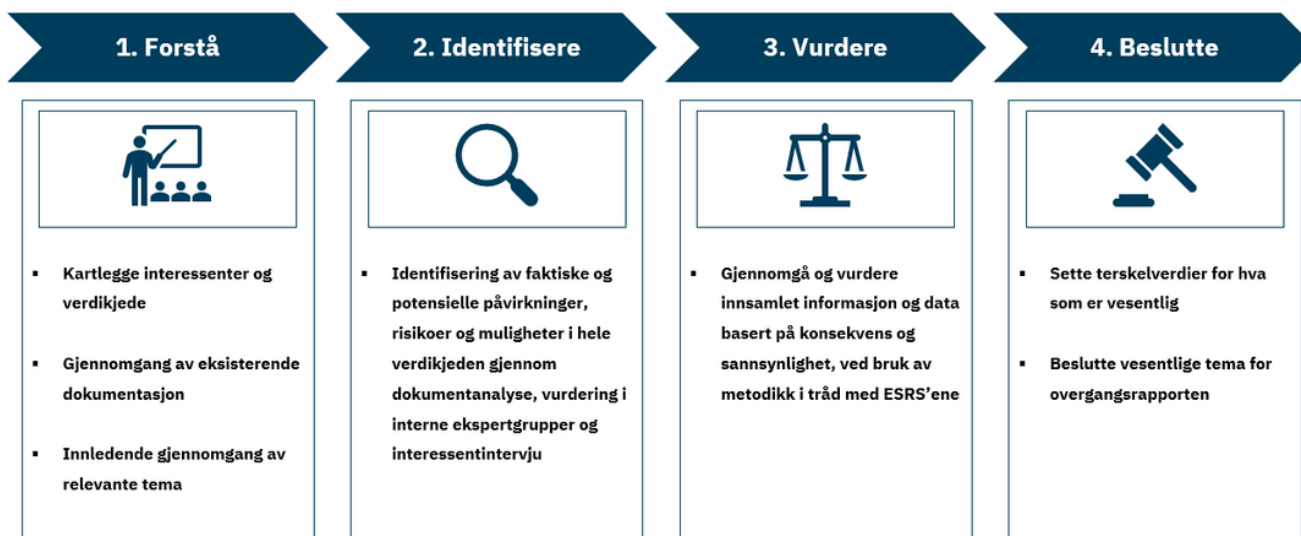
1. Forstå

▪ Kartlegge interessenter og verdikjede

▪ Gjennomgang av eksisterende dokumentasjon

▪ Innledende gjennomgang av relevante tema

2. Identifisere

▪ Identifisering av faktiske og potensielle påvirkninger, risikoer og muligheter i hele verdikjeden gjennom dokumentanalyse, vurdering i interne ekspertgrupper og interessentintervju

3. Vurdere

▪ Gjennomgå og vurdere innsamlet informasjon og data basert på konsekvens og sannsynlighet, ved bruk av metodikk i tråd med ESRS'ene

4. Beslutte

▪ Sette terskelverdier for hva som er vesentlig

▪ Beslutte vesentlige tema for overgangsrapporten